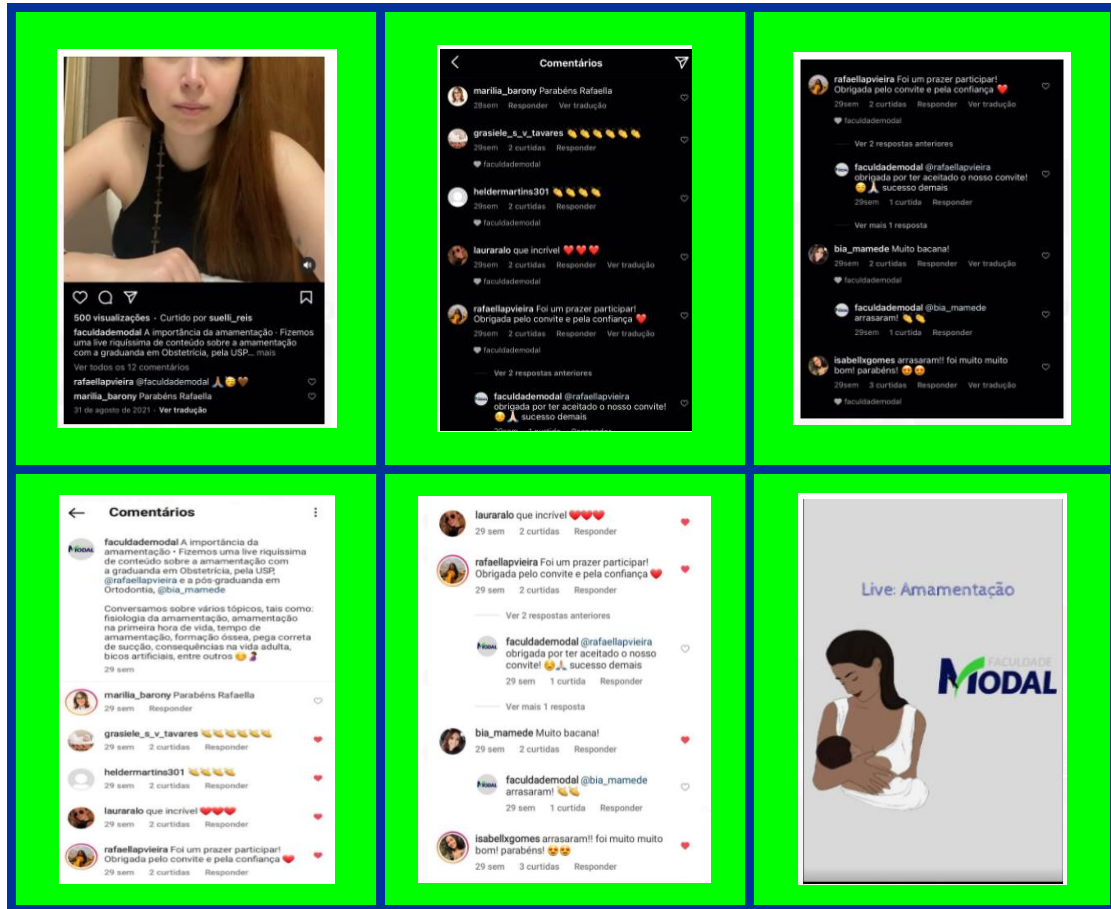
500 visualizações · Curtido por suelli_reis

faculdademodal A importância da amamentação - Fizemos uma live riquíssima de conteúdo sobre a amamentação com a graduanda em Obstetrícia, pela USP... mais

Ver todos os 12 comentários

rafaellapvieira @faculdademodal 🙏😊🤎

marilia_barony Parabéns Rafaella

31 de agosto de 2021 · Ver tradução

Comentários

marilia_barony Parabéns Rafaella
29sem Responder Ver tradução

grasiele_s_v_tavares 👏👏👏👏👏👏
29sem 2 curtidas Responder
faculdademodal

heldermartins301 👏👏👏👏
29sem 2 curtidas Responder
faculdademodal

lauraralo que incrível ❤️❤️❤️
29sem 2 curtidas Responder Ver tradução
faculdademodal

rafaellapvieira Foi um prazer participar! Obrigada pelo convite e pela confiança ❤️
29sem 2 curtidas Responder Ver tradução
faculdademodal

Ver 2 respostas anteriores

faculdademodal @rafaellapvieira obrigada por ter aceitado o nosso convite! 😊🙏 sucesso demais

rafaellapvieira Foi um prazer participar! Obrigada pelo convite e pela confiança ❤️
29sem 2 curtidas Responder Ver tradução
faculdademodal

Ver 2 respostas anteriores

faculdademodal @rafaellapvieira obrigada por ter aceitado o nosso convite! 😊🙏 sucesso demais
29sem 1 curtida Responder

Ver mais 1 resposta

bia_mamede Muito bacana!
29sem 2 curtidas Responder Ver tradução
faculdademodal

faculdademodal @bia_mamede arrasaram! 👏👏
29sem 1 curtida Responder

isabellxgomes arrasaram!! foi muito muito bom! parabéns! 😍😍
29sem 3 curtidas Responder Ver tradução
faculdademodal

Comentários

faculdademodal A importância da amamentação • Fizemos uma live riquíssima de conteúdo sobre a amamentação com a graduanda em Obstetrícia, pela USP, @rafaellapvieira e a pós-graduanda em Ortodontia, @bia_mamede

Conversamos sobre vários tópicos, tais como: fisiologia da amamentação, amamentação na primeira hora de vida, tempo de amamentação, formação óssea, pega correta de sucção, consequências na vida adulta, bicos artificiais, entre outros 😊
29 sem

marilia_barony Parabéns Rafaella
29 sem Responder

grasiele_s_v_tavares 👏👏👏👏👏👏
29 sem 2 curtidas Responder

heldermartins301 👏👏👏👏
29 sem 2 curtidas Responder

lauraralo que incrível ❤️❤️❤️
29 sem 2 curtidas Responder

rafaellapvieira Foi um prazer participar! Obrigada pelo convite e pela confiança ❤️
29 sem 2 curtidas Responder

lauraralo que incrível ❤️❤️❤️
29 sem 2 curtidas Responder

rafaellapvieira Foi um prazer participar! Obrigada pelo convite e pela confiança ❤️
29 sem 2 curtidas Responder

Ver 2 respostas anteriores

faculdademodal @rafaellapvieira obrigada por ter aceitado o nosso convite! 😊🙏 sucesso demais
29 sem 1 curtida Responder

Ver mais 1 resposta

bia_mamede Muito bacana!
29 sem 2 curtidas Responder

faculdademodal @bia_mamede arrasaram! 👏👏
29 sem 1 curtida Responder

isabellxgomes arrasaram!! foi muito muito bom! parabéns! 😍😍
29 sem 3 curtidas Responder

Live: Amamentação

FACULDADE MODAL